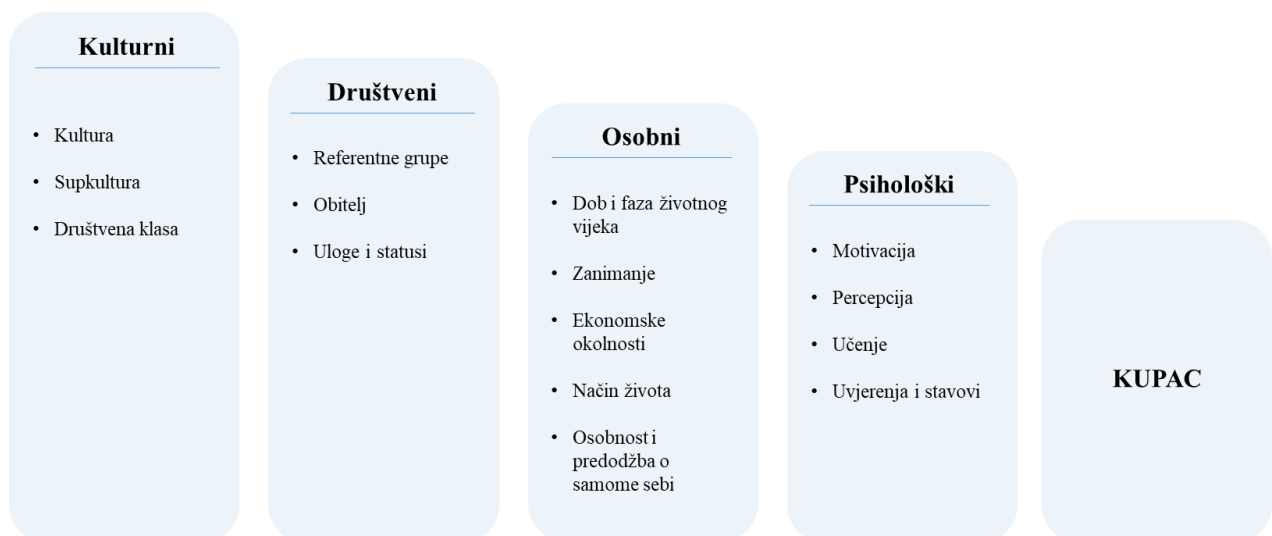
Kulturni

- Kultura
- Supkultura
- Društvena klasa

Društveni

- Referentne grupe
- Obitelj
- Uloge i statusi

Osobni

- Dob i faza životnog vijeka
- Zanimanje
- Ekonomske okolnosti
- Način života
- Osobnost i predodžba o samome sebi

Psihološki

- Motivacija
- Percepcija
- Učenje
- Uvjerenja i stavovi

KUPAC